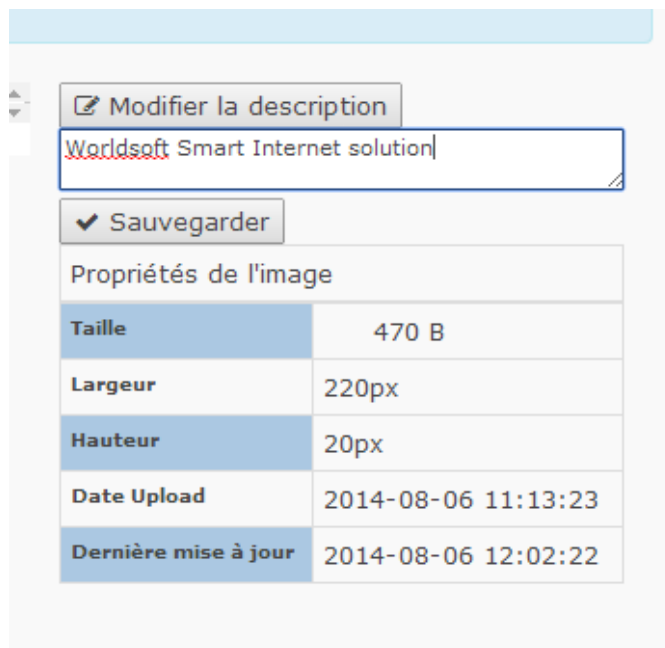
Modifier la description

Worldsoft Smart Internet solution

Sauvegarder

Propriétés de l'image

| Taille | 470 B |
|---|---|
| Largeur | 220px |
| Hauteur | 20px |
| Date Upload | 2014-08-06 11:13:23 |
| Dernière mise à jour | 2014-08-06 12:02:22 |